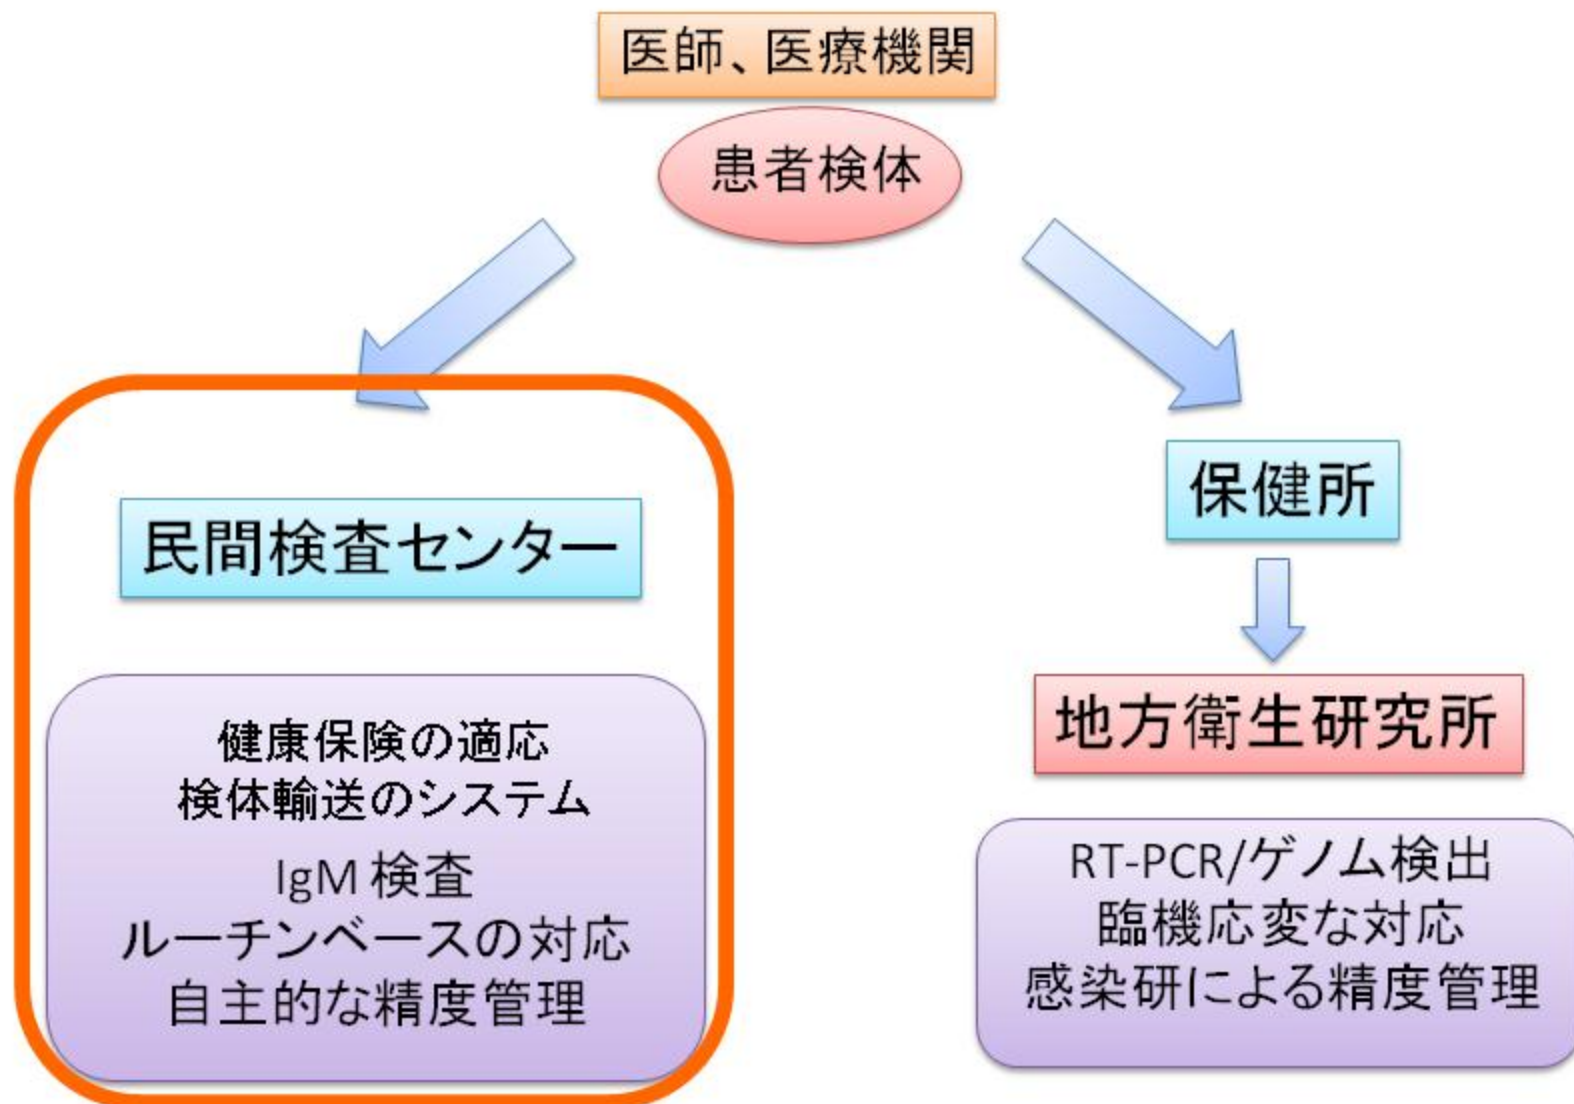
医師、医療機関

患者検体

民間検査センター

健康保険の適応
検体輸送のシステム
IgM 検査
ルーチンベースの対応
自主的な精度管理

保健所

地方衛生研究所

RT-PCR/ゲノム検出
臨機応変な対応
感染研による精度管理